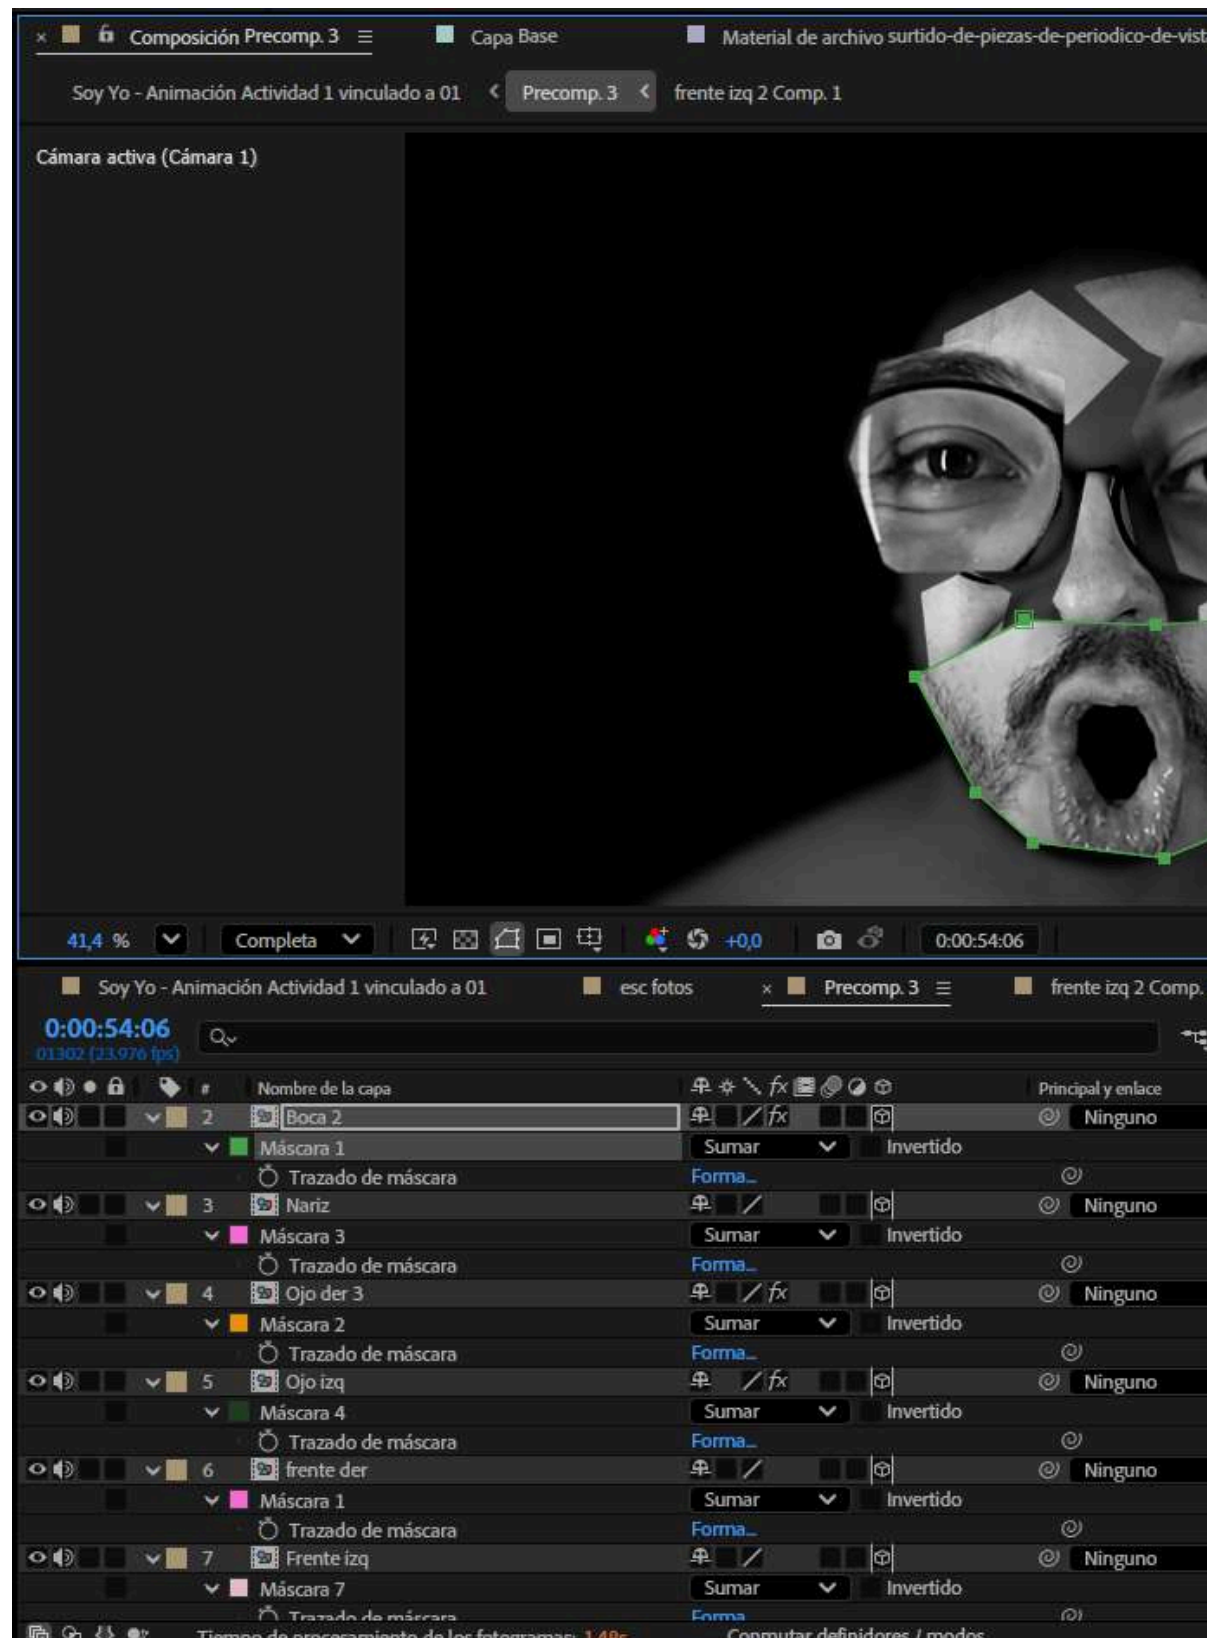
× Composición Precomp. 3 ≡ Capa Base Material de archivo surtido-de-piezas-de-periodico-de-vist

Soy Yo - Animación Actividad 1 vinculado a 01 Precomp. 3 frente izq 2 Comp. 1

Cámara activa (Cámara 1)

41,4 % Completa +0,0 0:00:54:06

Soy Yo - Animación Actividad 1 vinculado a 01 esc fotos × Precomp. 3 ≡ frente izq 2 Comp.

0:00:54:06
01302 (23.976 fps)

| # | Nombre de la capa | | | Principal y enlace |
|---|---|---|---|---|
| 2 | Boca 2 | | | Ninguno |
| | Máscara 1 | Sumar | Invertido | |
| | Trazado de máscara | Forma... | | |
| 3 | Nariz | | | Ninguno |
| | Máscara 3 | Sumar | Invertido | |
| | Trazado de máscara | Forma... | | |
| 4 | Ojo der 3 | | | Ninguno |
| | Máscara 2 | Sumar | Invertido | |
| | Trazado de máscara | Forma... | | |
| 5 | Ojo izq | | | Ninguno |
| | Máscara 4 | Sumar | Invertido | |
| | Trazado de máscara | Forma... | | |
| 6 | frente der | | | Ninguno |
| | Máscara 1 | Sumar | Invertido | |
| | Trazado de máscara | Forma... | | |
| 7 | Frente izq | | | Ninguno |
| | Máscara 7 | Sumar | Invertido | |
| | Trazado de máscara | Forma... | | |

Tiempo de procesamiento de los fotogramas: 1,48s Conmutar definidores / modos